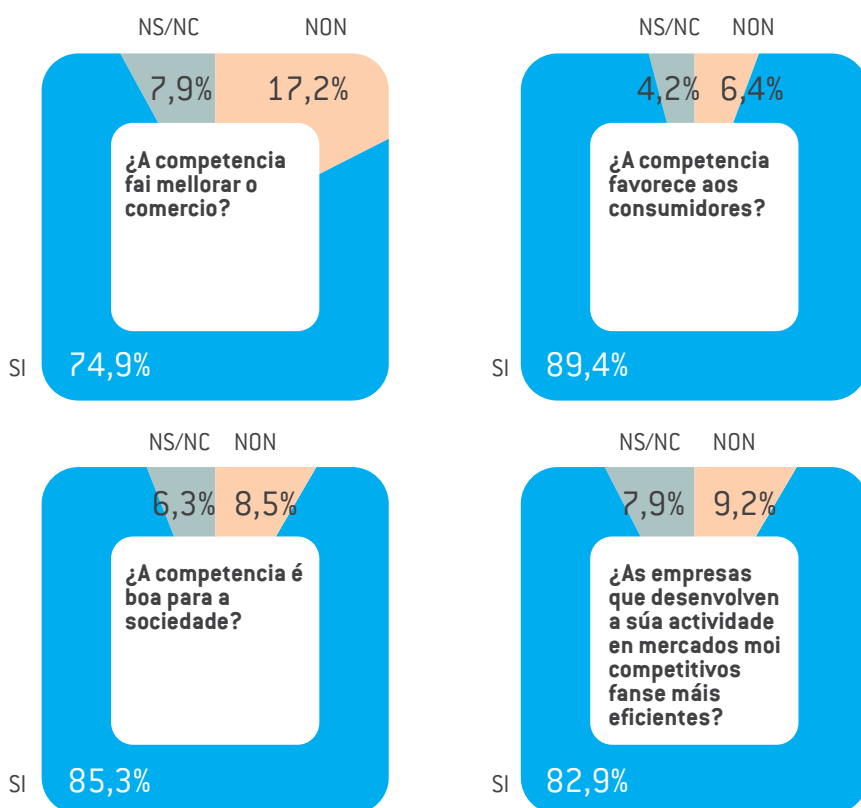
NS/NC NON

7,9% 17,2%

¿A competencia fai mellorar o comercio?

SI 74,9%

NS/NC NON

4,2% 6,4%

¿A competencia favorece aos consumidores?

SI 89,4%

NS/NC NON

6,3% 8,5%

¿A competencia é boa para a sociedade?

SI 85,3%

NS/NC NON

7,9% 9,2%

¿As empresas que desenvolven a súa actividade en mercados moi competitivos fanse máis eficientes?

SI 82,9%